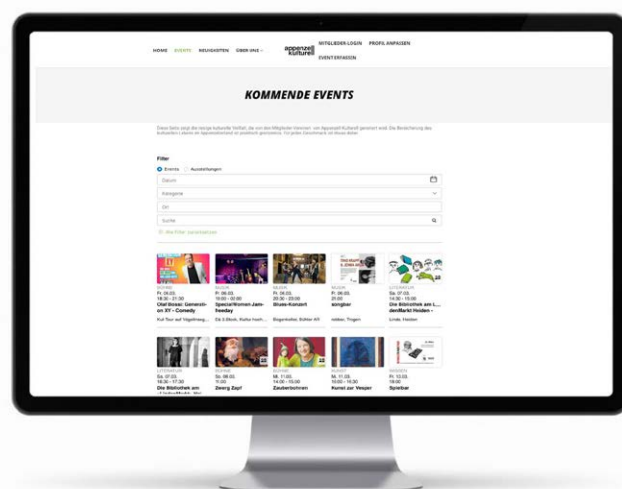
HOME EVENTS NEUIGKEITEN ÜBER UNS

appenzell kulturell

MITGLIEDER LOGIN PROFIL ANPASSEN

EVENT ERFASSEN

KOMMENDE EVENTS

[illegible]

Filter

Events Ausstellungen

Datum

Kategorie

Ort

Suche

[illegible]

BÜHNE
Fr. 06.03.
18:30 - 21:30
Olaf Bossi: Generation XY - Comedy
Kul Tour auf Vögelinsegg

MUSIK
Fr. 06.03.
19:00 - 00:00
Special/Women-Jam-Freeday
Da S.Blum, Rüthe Herisau

MUSIK
Fr. 06.03.
20:30 - 23:00
Blues-Konzert
Bärgrestöbe, Bühler AR

MUSIK
Fr. 06.03.
21:00
songbar
rotbau, Trogen

LITERATUR
Sa. 07.03.
14:30 - 15:00
Die Bibliothek am L... denMarkt Heiden
Linde, Heiden

LITERATUR
Sa. 07.03.
16:30 - 17:30
Die Bibliothek am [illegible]

BÜHNE
So. 08.03.
11:00
Zwerg Zapf

BÜHNE
Mi. 11.03.
14:00 - 15:00
Zauberbohnen

KUNST
Mi. 11.03.
16:00 - 16:30
Kunst zur Vesper

DIVERSES
Fr. 13.03.
19:00
Spielbar